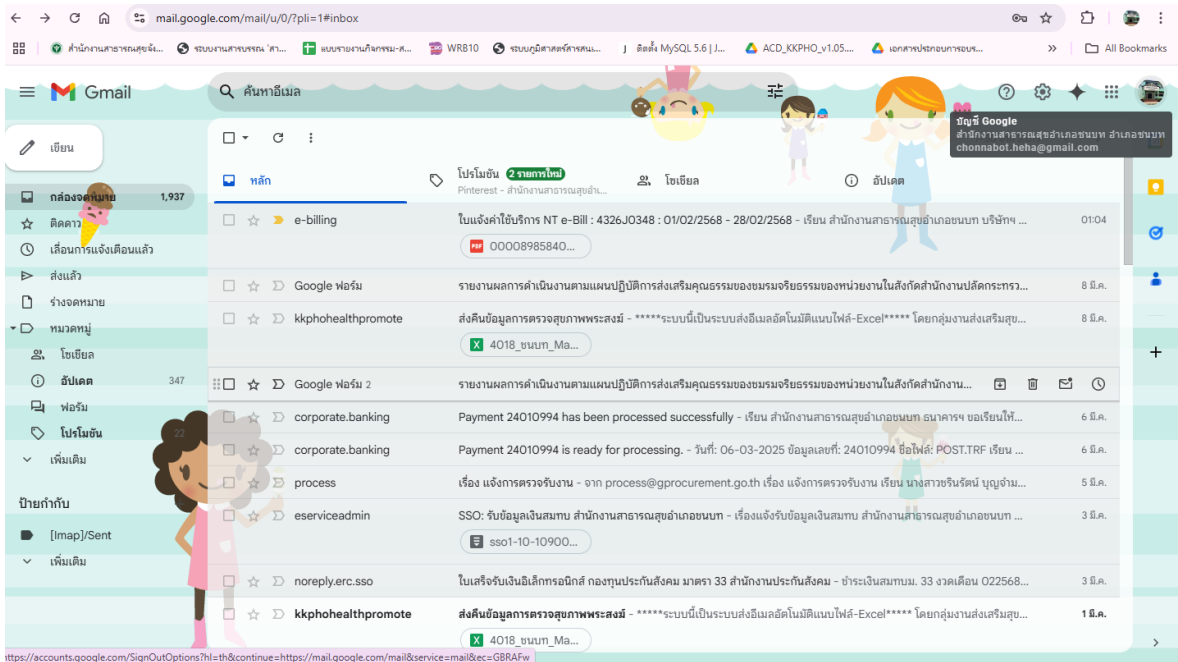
mail.google.com/mail/u/0/?pli=1#inbox

สำนักงานสาธารณสุขจัง... ระบบงานสารบรรณ :สา... แบบรายงานกิจกรรม-ส... WR810 ระบบภูมิศาสตร์สารสนเ... ติดตั้ง MySQL 5.6 | J... ACD_KKPHO_v1.05.... เอกสารประกอบการอบร... » All Bookmarks

Gmail

ค้นหาอีเมล

บัญชี Google
สำนักงานสาธารณสุขอำเภอชนบท อำเภอชนบท
chonnabot.heha@gmail.com

เขียน

กล่องจดหมาย 1,937
ติดดาว
เลื่อนการแจ้งเตือนแล้ว
ส่งแล้ว
ร่างจดหมาย
หมวดหมู่
โซเชียล
อัปเดต 347
ฟอรัม
โปรโมชัน 22
เพิ่มเติม

ป้ายกำกับ
[Imap]/Sent
เพิ่มเติม

หลัก
โปรโมชัน 2 รายการใหม่
Pinterest - สำนักงานสาธารณสุขอำ...
โซเชียล
อัปเดต

e-billing ใบแจ้งค่าใช้บริการ NT e-Bill : 4326J0348 : 01/02/2568 - 28/02/2568 - เรียน สำนักงานสาธารณสุขอำเภอชนบท บริษัทฯ ... 01:04
00008985840...

Google ฟอร์ม รายงานผลการดำเนินงานตามแผนปฏิบัติการส่งเสริมคุณธรรมของชมรมจริยธรรมของหน่วยงานในสังกัดสำนักงานปลัดกระทรว... 8 มี.ค.

kkphohealthpromote ส่งคืนข้อมูลการตรวจสุขภาพพระสงฆ์ - *****ระบบนี้เป็นระบบส่งอีเมลอัตโนมัติแนบไฟล์-Excel***** โดยกลุ่มงานส่งเสริมสุข... 8 มี.ค.
4018_ชนบท_Ma...

Google ฟอร์ม 2 รายงานผลการดำเนินงานตามแผนปฏิบัติการส่งเสริมคุณธรรมของชมรมจริยธรรมของหน่วยงานในสังกัดสำนักงาน...

corporate.banking Payment 24010994 has been processed successfully - เรียน สำนักงานสาธารณสุขอำเภอชนบท ธนาคารฯ ขอเรียนให้... 6 มี.ค.

corporate.banking Payment 24010994 is ready for processing. - วันที่: 06-03-2025 ข้อมูลเลขที่: 24010994 ชื่อไฟล์: POST.TRF เรียน ... 6 มี.ค.

process เรื่อง แจ้งการตรวจรับงาน - จาก process@gprocurement.go.th เรื่อง แจ้งการตรวจรับงาน เรียน นางสาวชรินรัตน์ บุญจำม... 5 มี.ค.

eserviceadmin SSO: รับข้อมูลเงินสมทบ สำนักงานสาธารณสุขอำเภอชนบท - เรื่องแจ้งรับข้อมูลเงินสมทบ สำนักงานสาธารณสุขอำเภอชนบท ... 3 มี.ค.
sso1-10-10900...

noreply.erc.sso ใบเสร็จรับเงินอิเล็กทรอนิกส์ กองทุนประกันสังคม มาตรา 33 สำนักงานประกันสังคม - ชำระเงินสมทบม. 33 งวดเดือน 022568... 3 มี.ค.

kkphohealthpromote ส่งคืนข้อมูลการตรวจสุขภาพพระสงฆ์ - *****ระบบนี้เป็นระบบส่งอีเมลอัตโนมัติแนบไฟล์-Excel***** โดยกลุ่มงานส่งเสริมสุข... 1 มี.ค.
4018_ชนบท_Ma...

https://accounts.google.com/SignOutOptions?hl=th&continue=https://mail.google.com/mail&service=mail&ec=GBRAFw